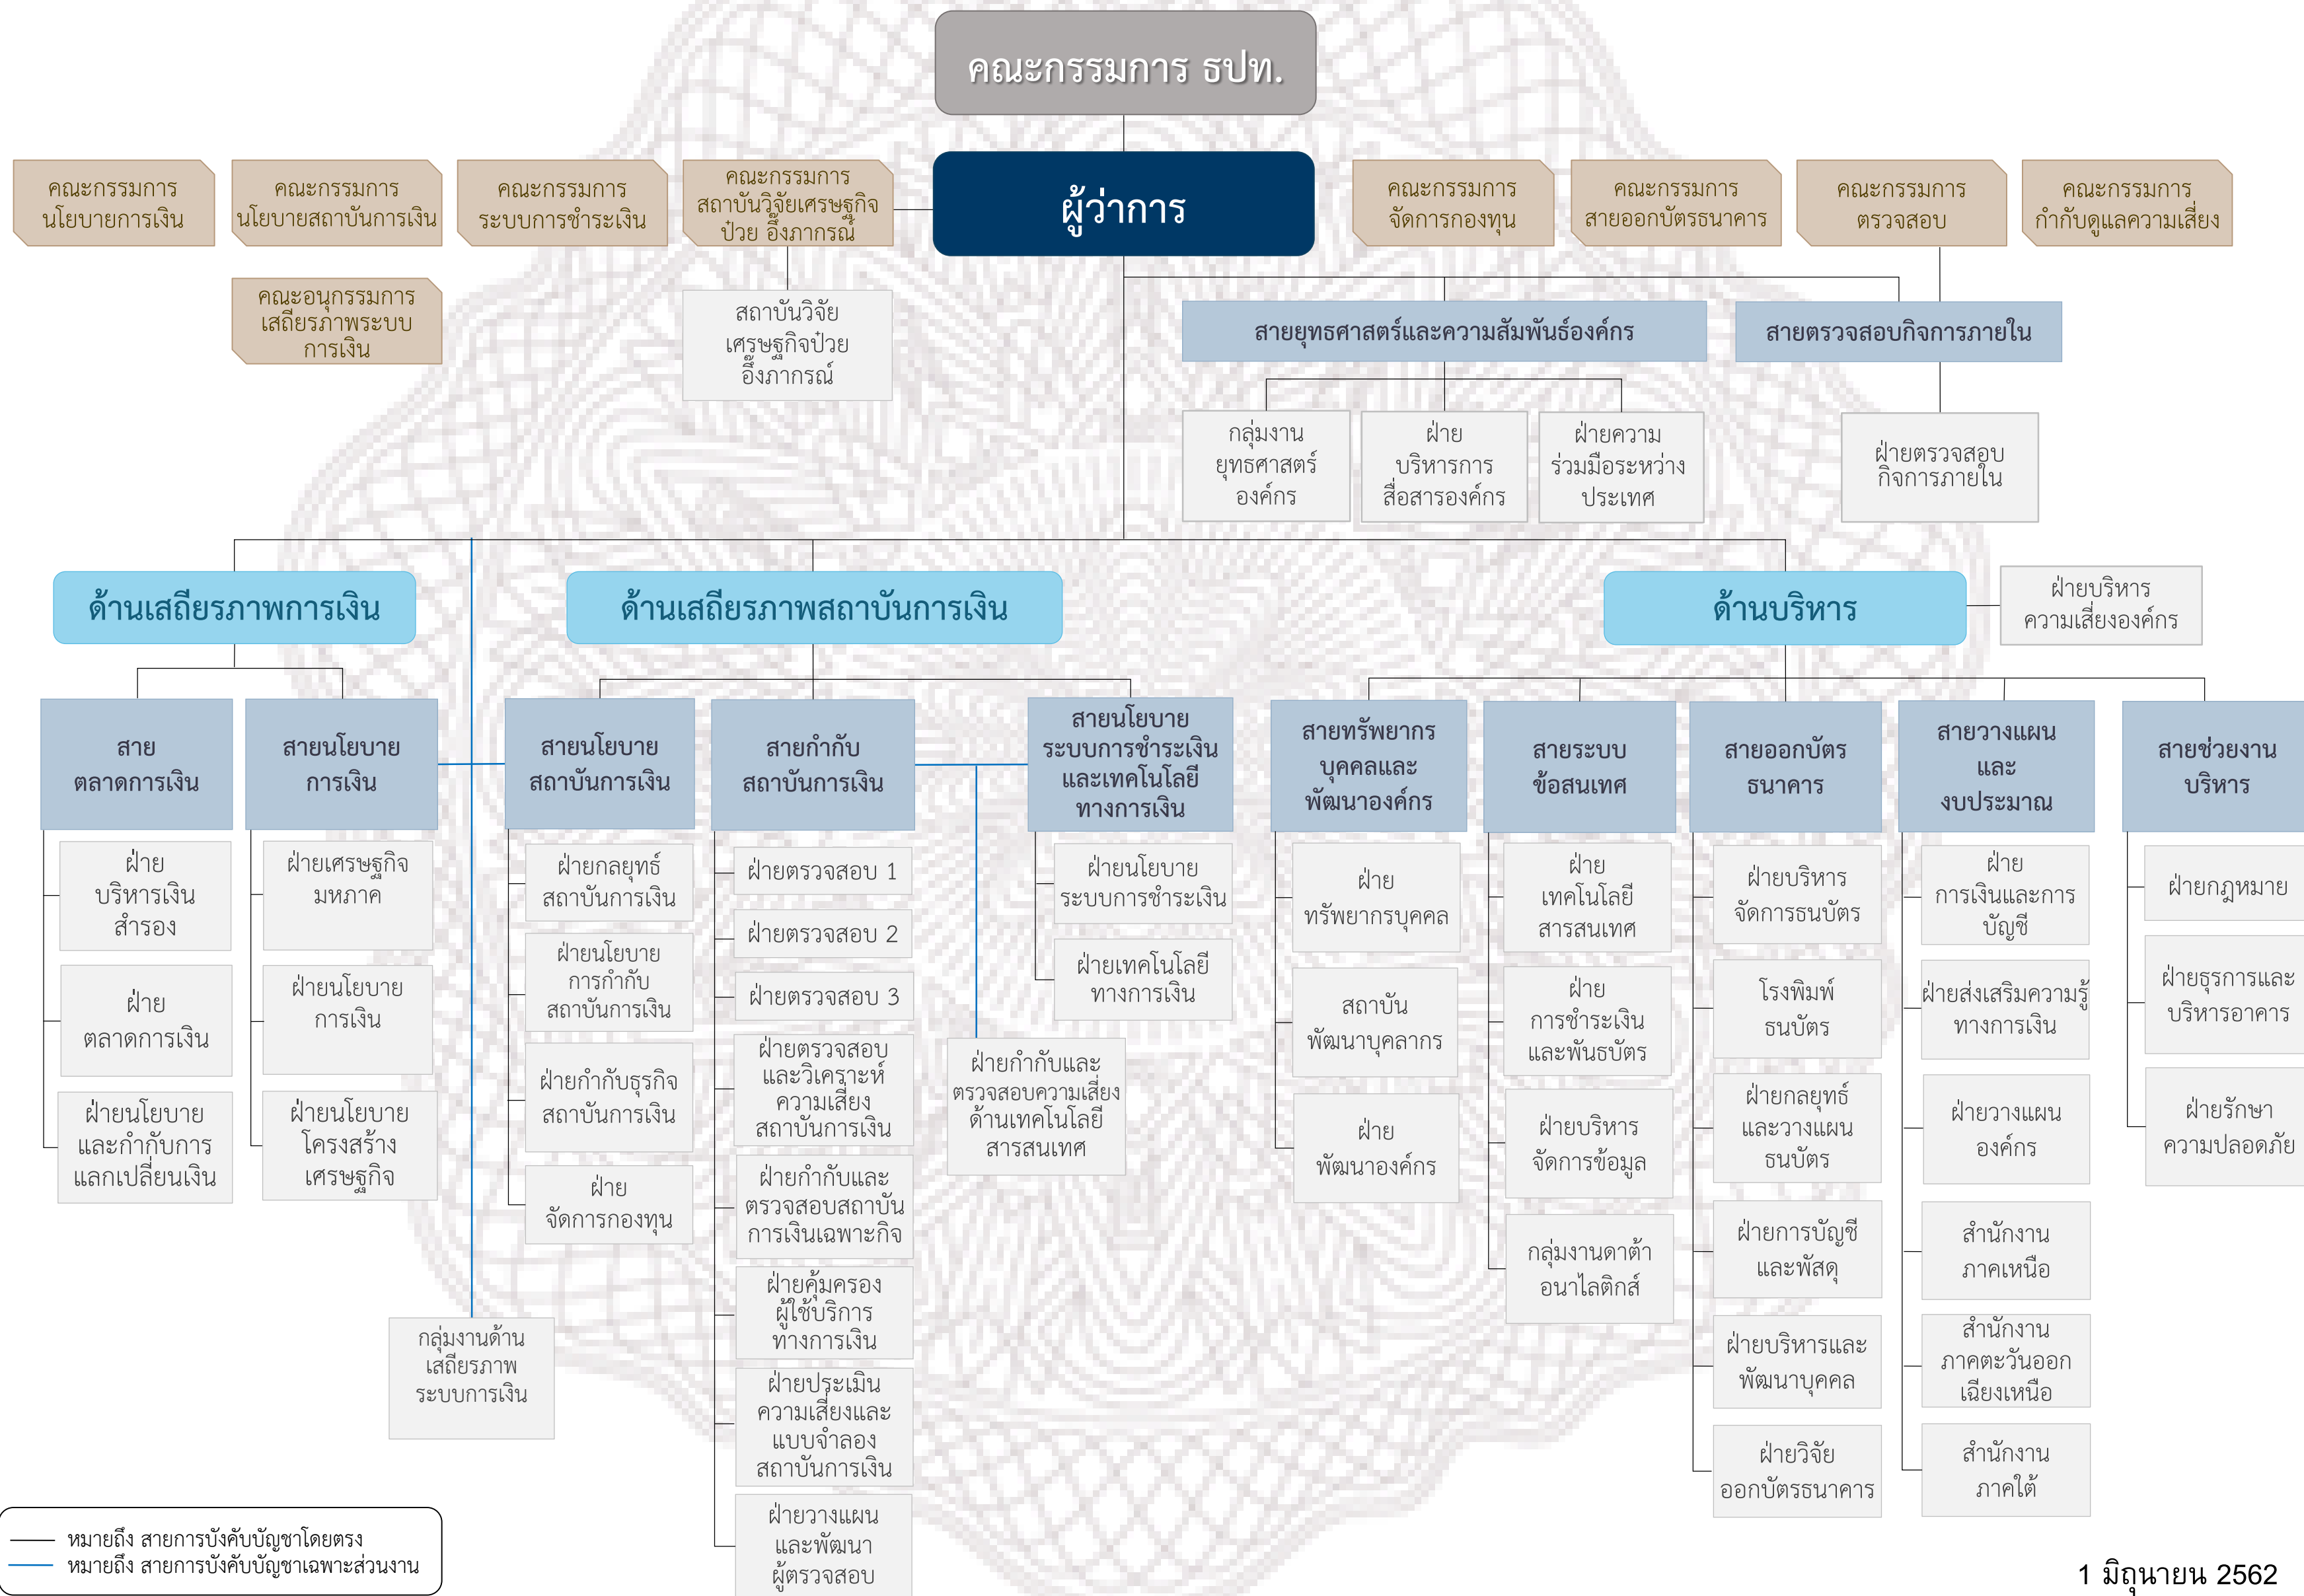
คณะกรรมการ ธปท.

คณะกรรมการ นโยบายการเงิน

คณะกรรมการ นโยบายสถาบันการเงิน

คณะกรรมการ ระบบการชำระเงิน

คณะกรรมการ สถาบันวิจัยเศรษฐกิจป๋วย อึ๊งภากรณ์

ผู้ว่าการ

คณะกรรมการ จัดการกองทุน

คณะกรรมการ สายออกบัตรธนาคาร

คณะกรรมการ ตรวจสอบ

คณะกรรมการ กำกับดูแลความเสี่ยง

คณะอนุกรรมการ เสถียรภาพระบบการเงิน

สถาบันวิจัยเศรษฐกิจป๋วย อึ๊งภากรณ์

สายยุทธศาสตร์และความสัมพันธ์องค์กร

สายตรวจสอบกิจการภายใน

กลุ่มงาน ยุทธศาสตร์ องค์กร

ฝ่าย บริหารการ สื่อสารองค์กร

ฝ่ายความ ร่วมมือระหว่าง ประเทศ

ฝ่ายตรวจสอบ กิจการภายใน

ด้านเสถียรภาพการเงิน

ด้านเสถียรภาพสถาบันการเงิน

ด้านบริหาร

ฝ่ายบริหาร ความเสี่ยงองค์กร

สาย ตลาดการเงิน

ฝ่าย บริหารเงิน สำรอง

ฝ่าย ตลาดการเงิน

ฝ่ายนโยบาย และกำกับการ แลกเปลี่ยนเงิน

สายนโยบาย การเงิน

ฝ่ายเศรษฐกิจ มหภาค

ฝ่ายนโยบาย การเงิน

ฝ่ายนโยบาย โครงสร้าง เศรษฐกิจ

กลุ่มงานด้าน เสถียรภาพ ระบบการเงิน

สายนโยบาย สถาบันการเงิน

ฝ่ายกลยุทธ์ สถาบันการเงิน

ฝ่ายนโยบาย การกำกับ สถาบันการเงิน

ฝ่ายกำกับธุรกิจ สถาบันการเงิน

ฝ่าย จัดการกองทุน

สายกำกับ สถาบันการเงิน

ฝ่ายตรวจสอบ 1

ฝ่ายตรวจสอบ 2

ฝ่ายตรวจสอบ 3

ฝ่ายตรวจสอบ และวิเคราะห์ ความเสี่ยง สถาบันการเงิน

ฝ่ายกำกับและ ตรวจสอบสถาบัน การเงินเฉพาะกิจ

ฝ่ายคุ้มครอง ผู้ใช้บริการ ทางการเงิน

ฝ่ายประเมิน ความเสี่ยงและ แบบจำลอง สถาบันการเงิน

ฝ่ายวางแผน และพัฒนา ผู้ตรวจสอบ

ฝ่ายกำกับและ ตรวจสอบความเสี่ยง ด้านเทคโนโลยี สารสนเทศ

สายนโยบาย ระบบการชำระเงิน และเทคโนโลยี ทางการเงิน

ฝ่ายนโยบาย ระบบการชำระเงิน

ฝ่ายเทคโนโลยี ทางการเงิน

สายทรัพยากร บุคคลและ พัฒนาองค์กร

ฝ่าย ทรัพยากรบุคคล

สถาบัน พัฒนาบุคลากร

ฝ่าย พัฒนาองค์กร

สายระบบ ข้อสนเทศ

ฝ่าย เทคโนโลยี สารสนเทศ

ฝ่าย การชำระเงิน และพันธบัตร

ฝ่ายบริหาร จัดการข้อมูล

กลุ่มงานดาต้า อนาไลติกส์

สายออกบัตร ธนาคาร

ฝ่ายบริหาร จัดการธนบัตร

โรงพิมพ์ ธนบัตร

ฝ่ายกลยุทธ์ และวางแผน ธนบัตร

ฝ่ายการบัญชี และพัสดุ

ฝ่ายบริหารและ พัฒนาบุคคล

ฝ่ายวิจัย ออกบัตรธนาคาร

สายวางแผน และ งบประมาณ

ฝ่าย การเงินและการ บัญชี

ฝ่ายส่งเสริมความรู้ ทางการเงิน

ฝ่ายวางแผน องค์กร

สำนักงาน ภาคเหนือ

สำนักงาน ภาคตะวันออก เฉียงเหนือ

สำนักงาน ภาคใต้

สายช่วยงาน บริหาร

ฝ่ายกฎหมาย

ฝ่ายธุรการและ บริหารอาคาร

ฝ่ายรักษา ความปลอดภัย

หมายถึง สายการบังคับบัญชาโดยตรง
หมายถึง สายการบังคับบัญชาเฉพาะส่วนงาน

1 มิถุนายน 2562